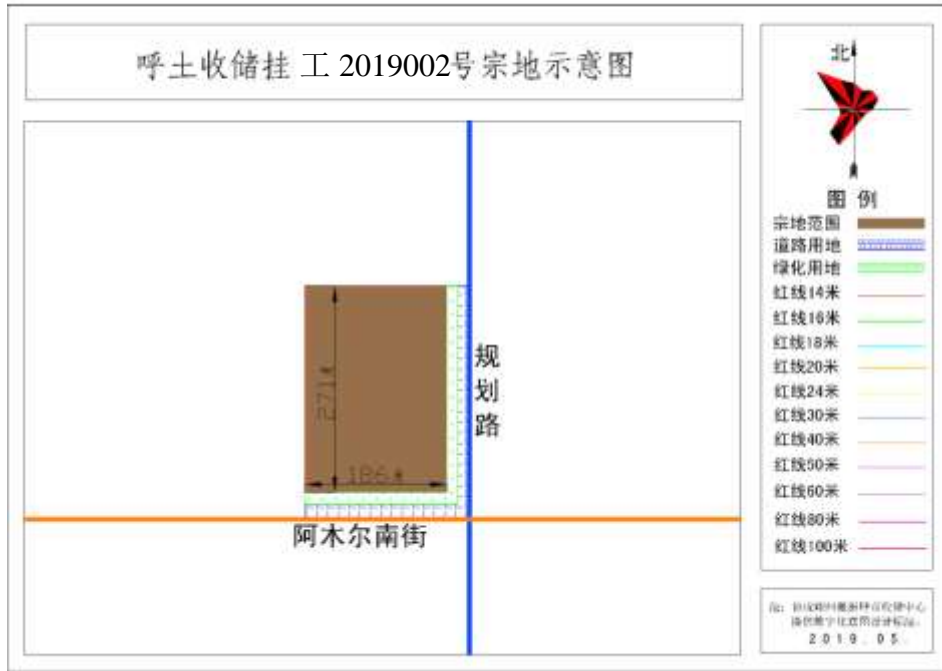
呼土收储挂 工 2019002号宗地示意图

北

图 例
宗地范围
道路用地
绿化用地
红线14米
红线16米
红线18米
红线20米
红线24米
红线30米
红线40米
红线50米
红线60米
红线80米
红线100米

271.#
186.#

规
划
路

阿木尔南街

注：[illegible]
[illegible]
2019. 05.